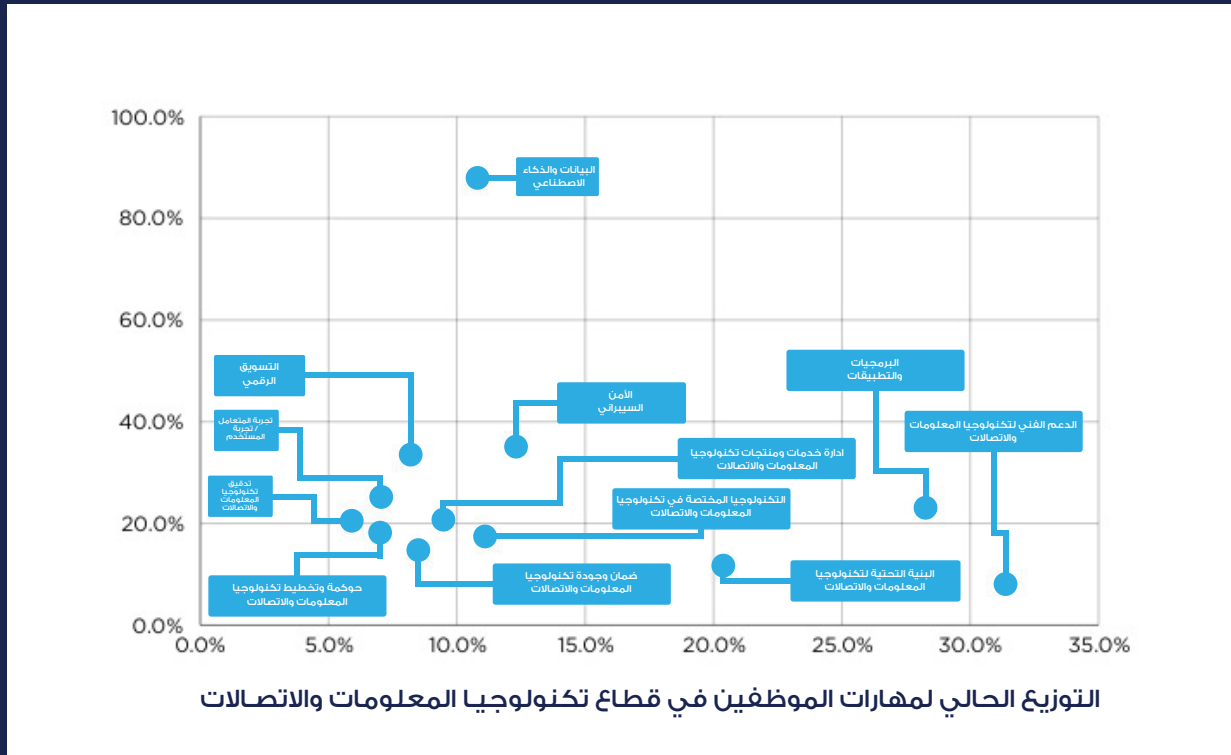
100.0%
80.0%
60.0%
40.0%
20.0%
0.0%
0.0%
5.0%
10.0%
15.0%
20.0%
25.0%
30.0%
35.0%

البيانات والذكاء الاصطناعي

التسويق الرقمي

الأمن السيبراني

البرمجيات والتطبيقات

الدعم الفني لتكنولوجيا المعلومات والاتصالات

تجربة المتعامل / تجربة المستخدم

ادارة خدمات ومنتجات تكنولوجيا المعلومات والاتصالات

تدقيق تكنولوجيا المعلومات والاتصالات

التكنولوجيا المختصة في تكنولوجيا المعلومات والاتصالات

ضمان وجودة تكنولوجيا المعلومات والاتصالات

البنية التحتية لتكنولوجيا المعلومات والاتصالات

حوكمة وتخطيط تكنولوجيا المعلومات والاتصالات

التوزيع الحالي لمهارات الموظفين في قطاع تكنولوجيا المعلومات والاتصالات